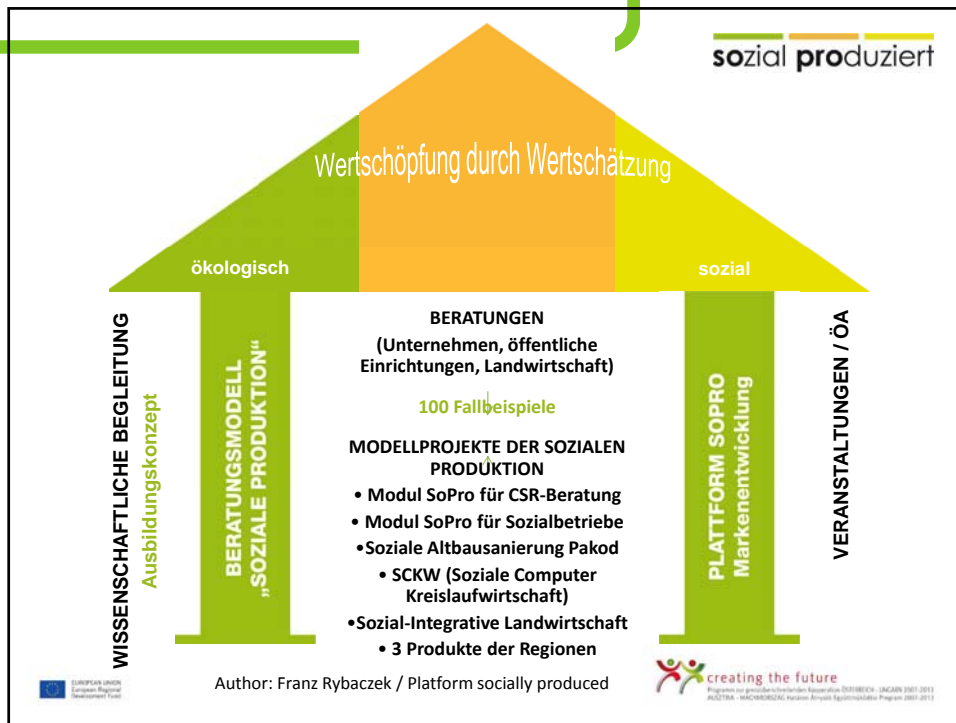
sozial produziert

Wertschöpfung durch Wertschätzung

ökologisch

sozial

WISSENSCHAFTLICHE BEGLEITUNG
Ausbildungskonzept

BERATUNGSMODELL „SOZIALE PRODUKTION"

BERATUNGEN
(Unternehmen, öffentliche Einrichtungen, Landwirtschaft)

100 Fallbeispiele

MODELLPROJEKTE DER SOZIALEN PRODUKTION
• Modul SoPro für CSR-Beratung
• Modul SoPro für Sozialbetriebe
•Soziale Altbausanierung Pakod
• SCKW (Soziale Computer Kreislaufwirtschaft)
•Sozial-Integrative Landwirtschaft
• 3 Produkte der Regionen

PLATTFORM SOPRO
Markenentwicklung

VERANSTALTUNGEN / ÖA

EUROPEAN UNION
European Regional Development Fund

Author: Franz Rybaczek / Platform socially produced

creating the future
Programm zur grenzüberschreitenden Kooperation ÖSTERREICH - UNGARN 2007-2013
AUSZTRIA - MAGYARORSZÁG Határon Átnyúló Együttműködési Program 2007-2013